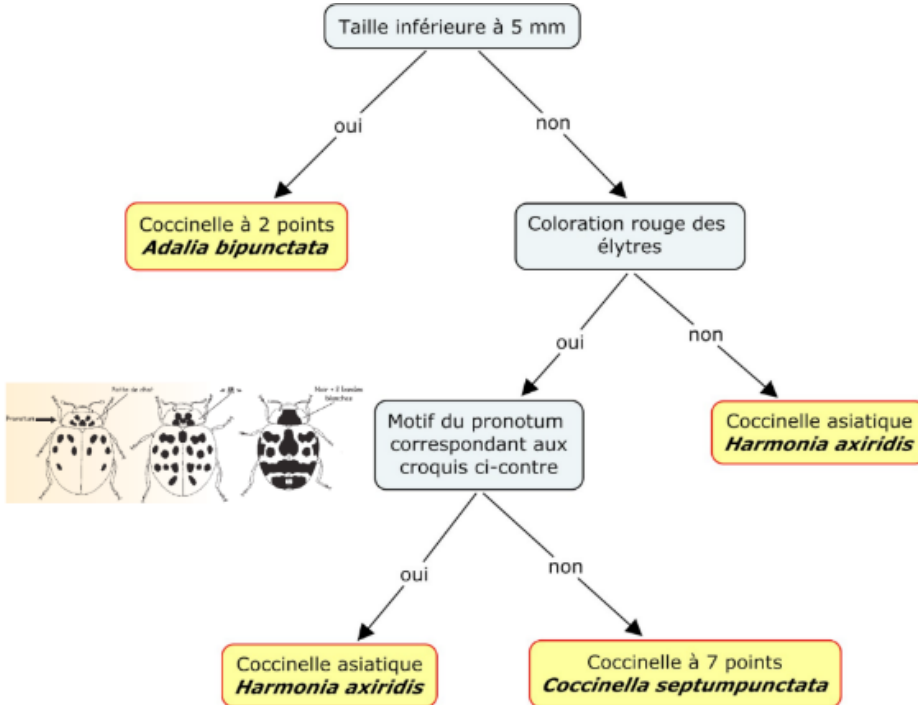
Taille inférieure à 5 mm

oui

non

Coccinelle à 2 points
***Adalia bipunctata***

Coloration rouge des élytres

oui

non

Pronotum

Taille de chat

Noir + 2 bandes blanches

Motif du pronotum correspondant aux croquis ci-contre

Coccinelle asiatique
***Harmonia axiridis***

oui

non

Coccinelle asiatique
***Harmonia axiridis***

Coccinelle à 7 points
***Coccinella septumpunctata***